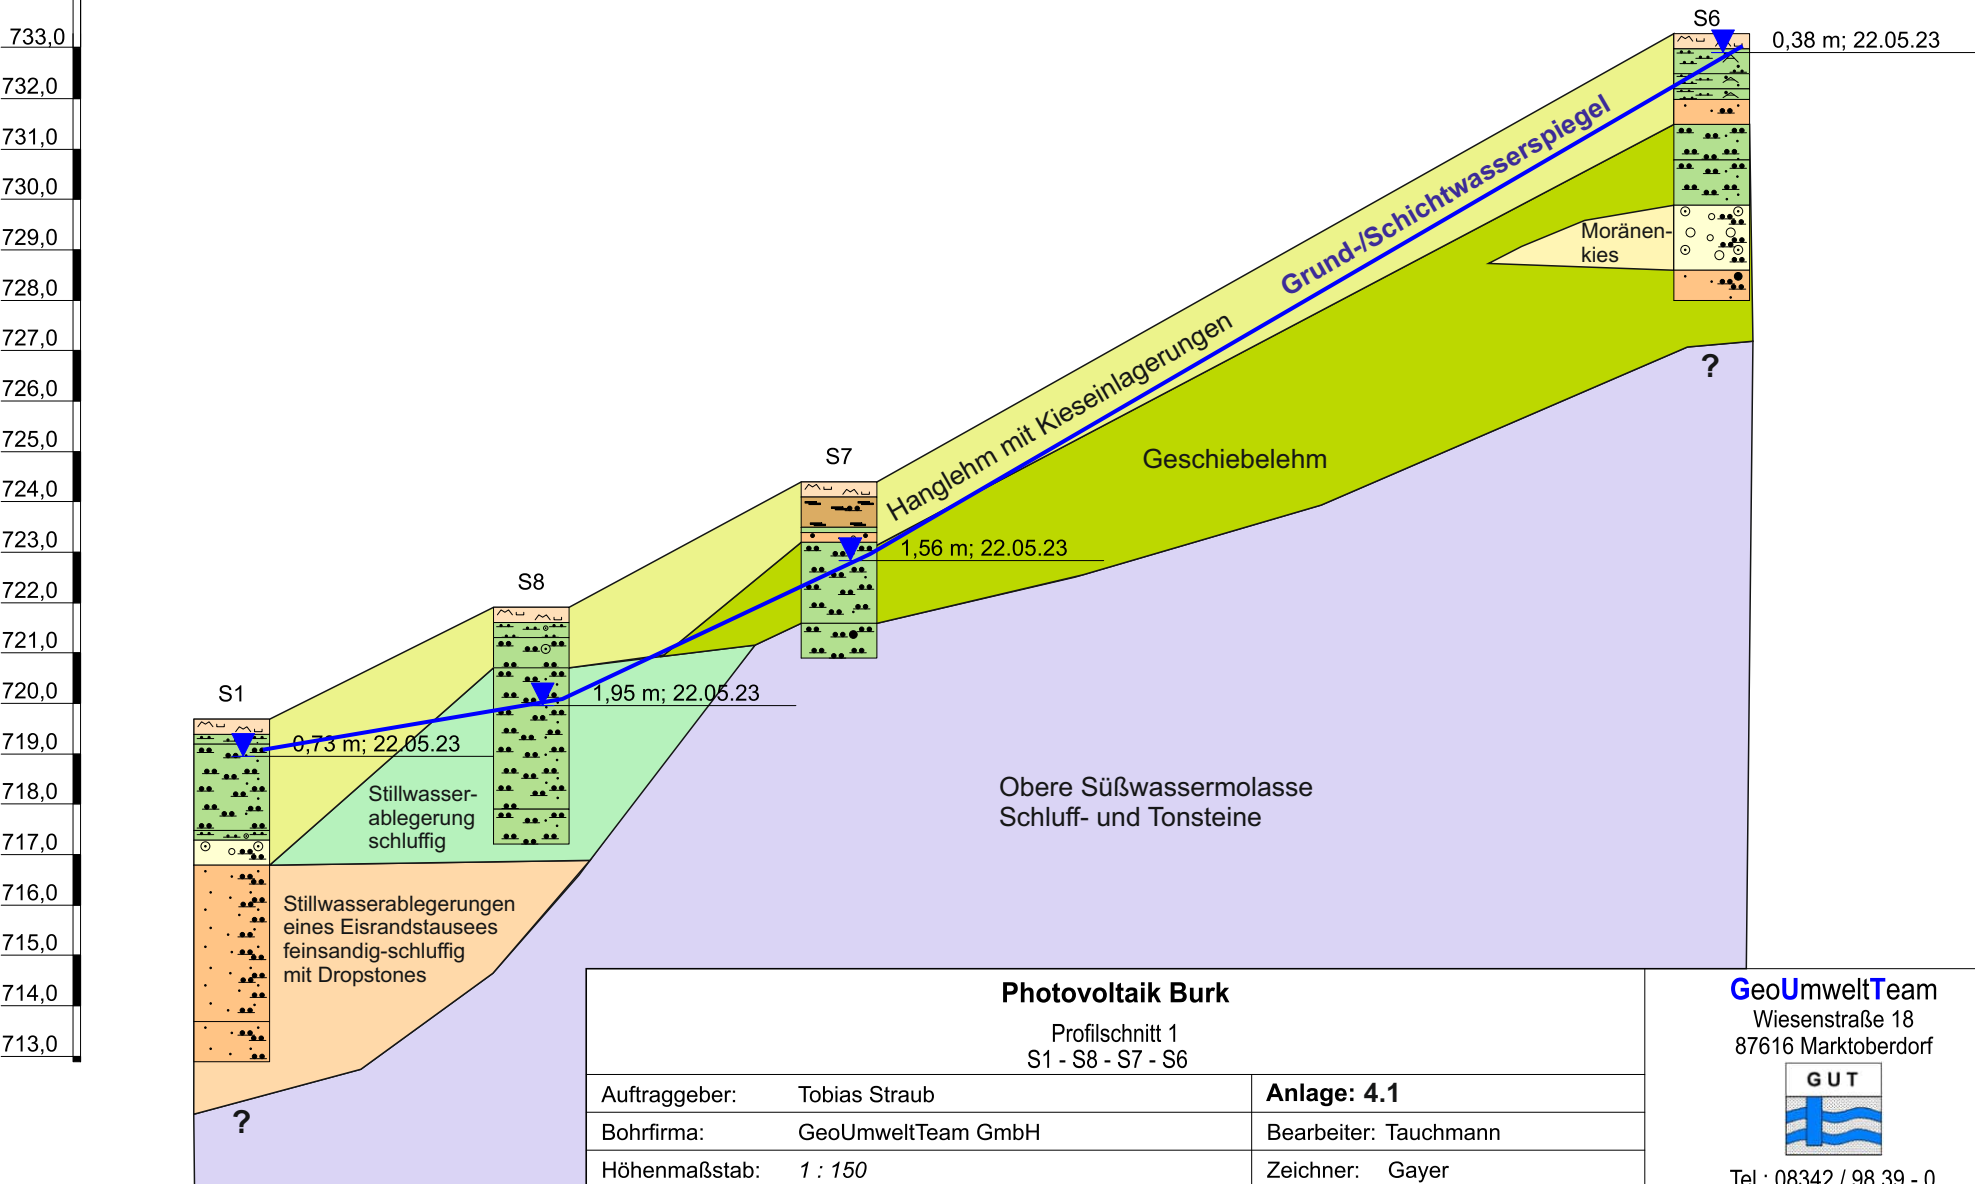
733,0
732,0
731,0
730,0
729,0
728,0
727,0
726,0
725,0
724,0
723,0
722,0
721,0
720,0
719,0
718,0
717,0
716,0
715,0
714,0
713,0

S6
0,38 m; 22.05.23

Grund-/Schichtwasserspiegel

Moränenkies

?

Hanglehm mit Kieseinlagerungen

S7

Geschiebelehm

1,56 m; 22.05.23

S8

S1

1,95 m; 22.05.23

0,73 m; 22.05.23

Stillwasserablegerung schluffig

Obere Süßwassermolasse
Schluff- und Tonsteine

Stillwasserablegerungen eines Eisrandstausees feinsandig-schluffig mit Dropstones

?

Photovoltaik Burk

Profilschnitt 1
S1 - S8 - S7 - S6

| Auftraggeber: | Tobias Straub | Anlage: 4.1 |
|---|---|---|
| Bohrfirma: | GeoUmweltTeam GmbH | Bearbeiter: Tauchmann |
| Höhenmaßstab: | 1 : 150 | Zeichner: Gayer |

GeoUmweltTeam
Wiesenstraße 18
87616 Marktoberdorf
GUT
Tel.: 08342 / 98 39 - 0